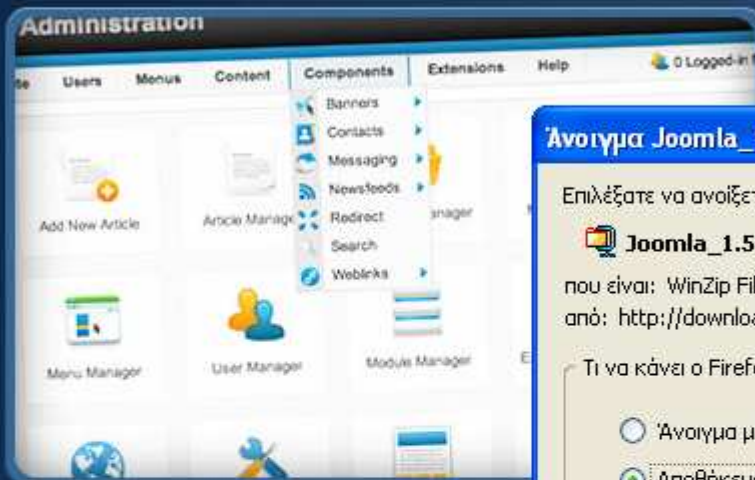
Administration

te Users Menus Content Components Extensions Help 0 Logged-in

Banners
Contacts
Messaging
Newsfeeds
Redirect
Search
Weblinks

Add New Article
Article Manage
anager
Menu Manager
User Manager
Module Manager
E

Άνοιγμα Joomla_

Επιλέξατε να ανοίξετ

Joomla_1.5

που είναι: WinZip Fil
από: http://downloa

Τι να κάνει ο Firefo

Άνοιγμα μ

Αποθήκευ